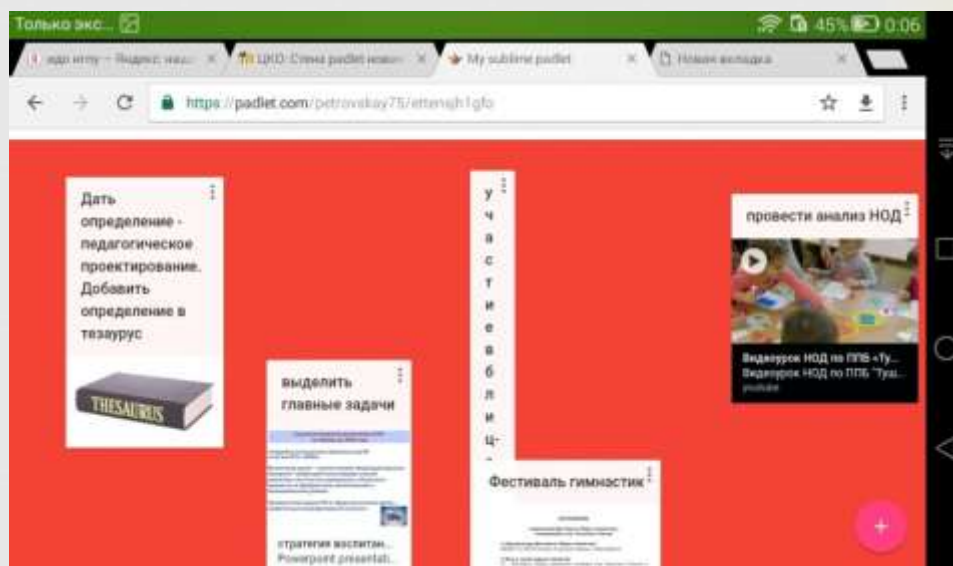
Только экс... 45% 0:06

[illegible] ×
ЦКО: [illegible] padlet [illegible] ×
My sublime padlet ×
Новая вкладка ×

https://padlet.com/petrovskay75/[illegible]

Дать определение - педагогическое проектирование. Добавить определение в тезаурус

THESAURUS

выделить главные задачи

стратегия воспитан...
Powerpoint presentati...

участие в блиц-

Фестиваль гимнастик

провести анализ НОД

Видеоурок НОД по ППБ «Ту...
Видеоурок НОД по ППБ "Туш...
youtube

+